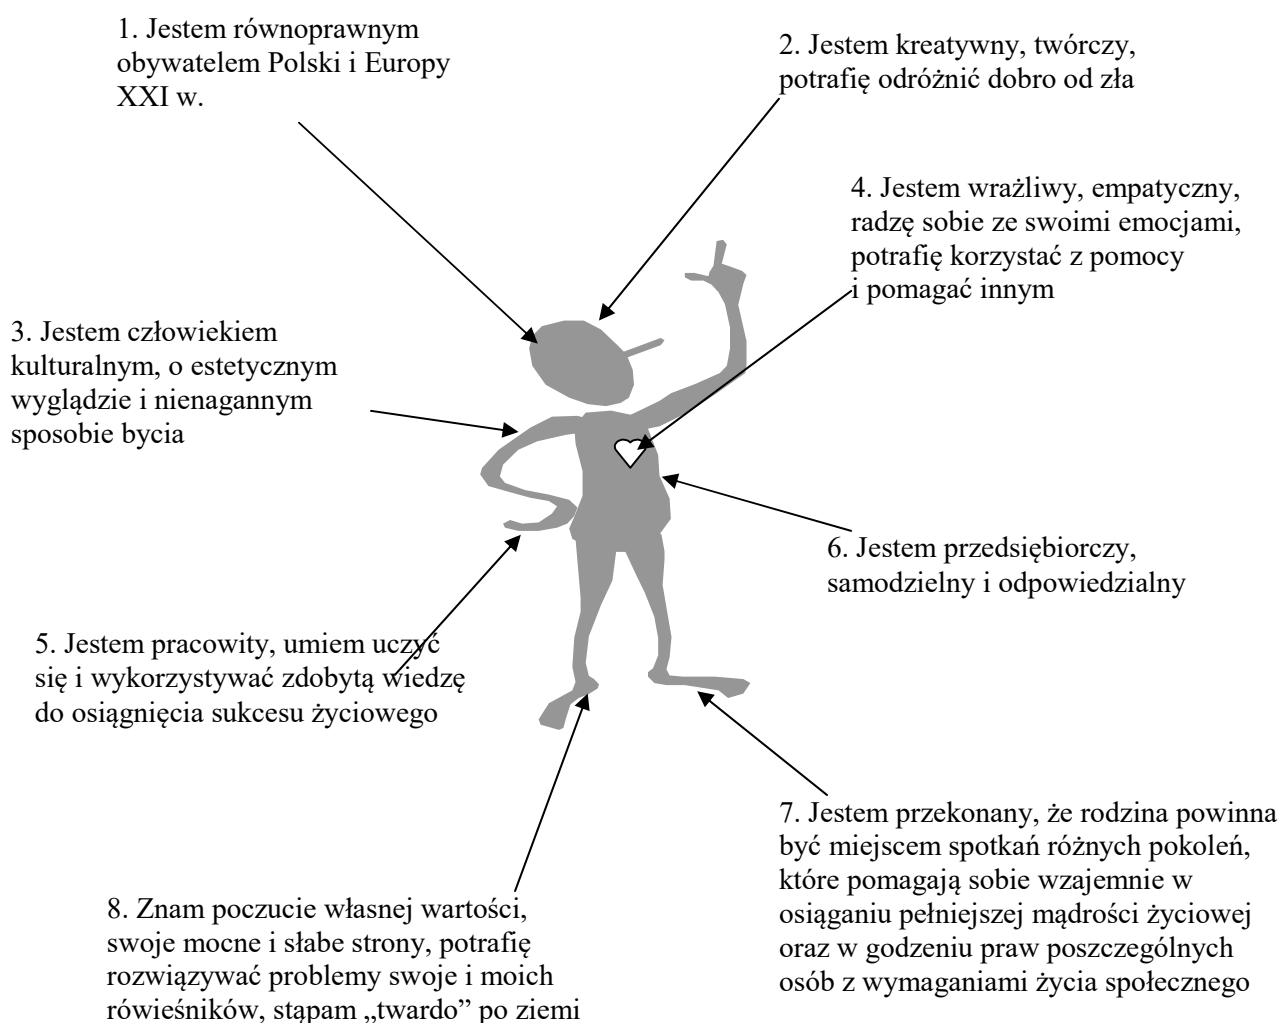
1. Jestem równoprawnym obywatelem Polski i Europy XXI w.

2. Jestem kreatywny, twórczy, potrafię odróżnić dobro od zła

4. Jestem wrażliwy, empatyczny, radzę sobie ze swoimi emocjami, potrafię korzystać z pomocy i pomagać innym

3. Jestem człowiekiem kulturalnym, o estetycznym wyglądzie i nienagannym sposobie bycia

6. Jestem przedsiębiorczy, samodzielny i odpowiedzialny

5. Jestem pracowity, umiem uczyć się i wykorzystywać zdobytą wiedzę do osiągnięcia sukcesu życiowego

7. Jestem przekonany, że rodzina powinna być miejscem spotkań różnych pokoleń, które pomagają sobie wzajemnie w osiąganiu pełniejszej mądrości życiowej oraz w godzeniu praw poszczególnych osób z wymaganiami życia społecznego

8. Znam poczucie własnej wartości, swoje mocne i słabe strony, potrafię rozwiązywać problemy swoje i moich rówieśników, stąpam „twardo" po ziemi